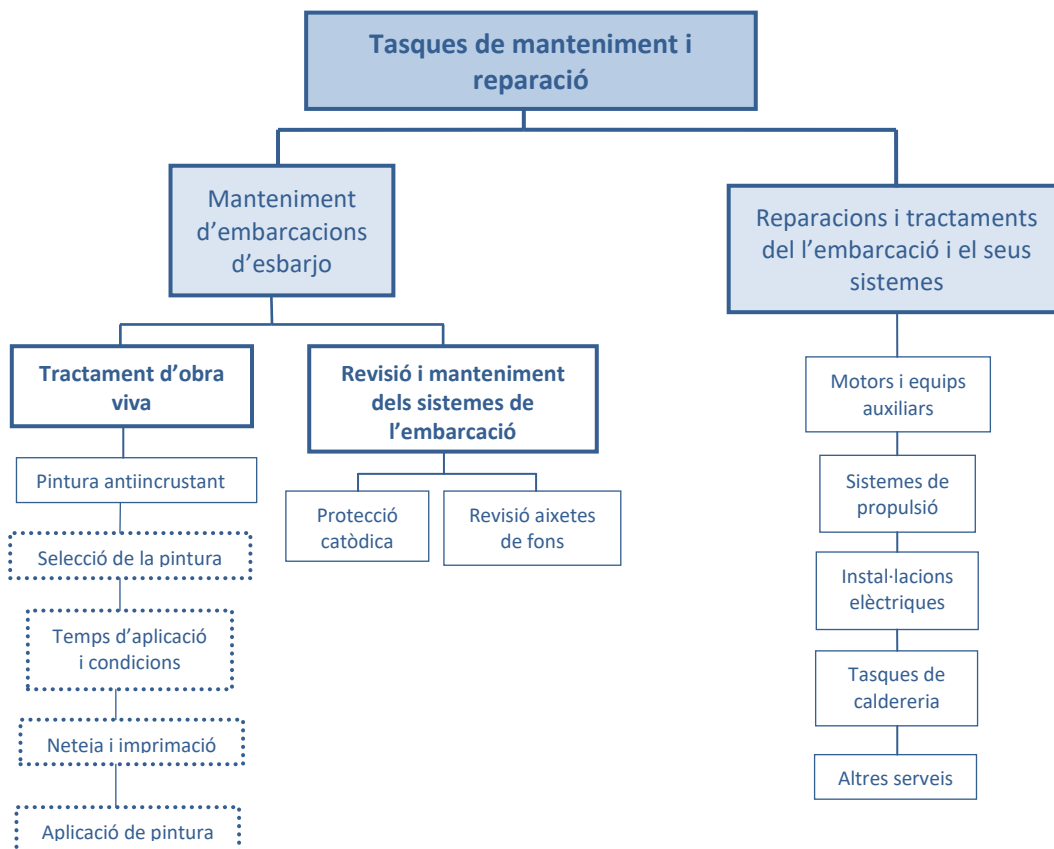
Tasques de manteniment i reparació

Manteniment d'embarcacions d'esbarjo

Reparacions i tractaments del l'embarcació i el seus sistemes

Tractament d'obra viva

Revisió i manteniment dels sistemes de l'embarcació

Pintura antiincrustant

Selecció de la pintura

Temps d'aplicació i condicions

Neteja i imprimació

Aplicació de pintura

Protecció catòdica

Revisió aixetes de fons

Motors i equips auxiliars

Sistemes de propulsió

Instal·lacions elèctriques

Tasques de caldereria

Altres serveis